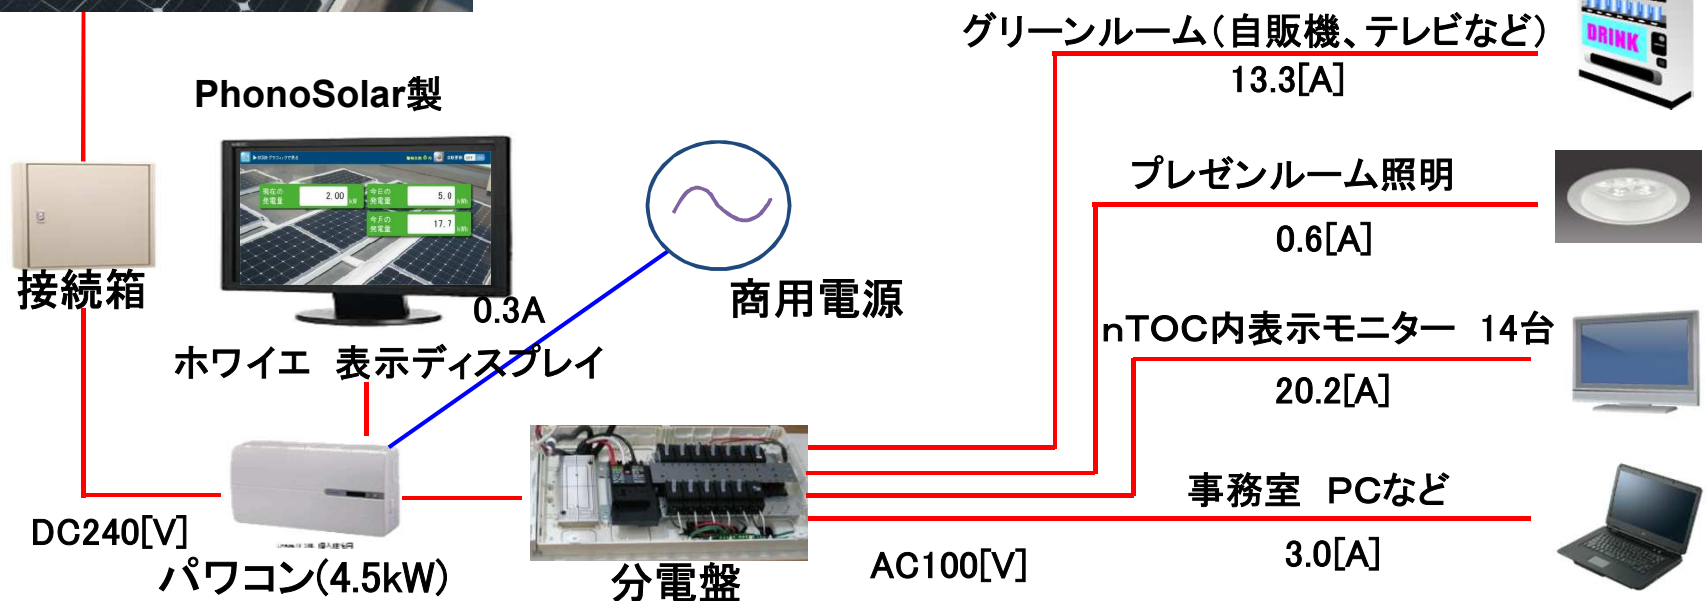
グリーンルーム(自販機、テレビなど)
13.3[A]
DRINK
PhonoSolar製
現在の発電量 2.00
今日の発電量 5.0
今月の発電量 17.7
プレゼンルーム照明
0.6[A]
接続箱
商用電源
0.3A
nTOC内表示モニター 14台
ホワイエ 表示ディスプレイ
20.2[A]
事務室 PCなど
DC240[V]
3.0[A]
パワコン(4.5kW)
分電盤
AC100[V]